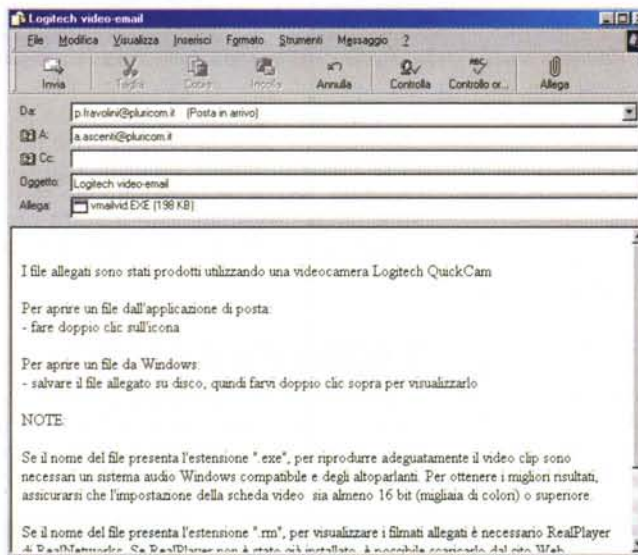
Logitech video-email

File Modifica Visualizza Inserisci Formato Strumenti Messaggio ?

Invia Taglia Copia Incolla Annulla Controlla Controllo or... Allega

Da: p.fravolini@pluricom.it (Posta in arrivo)

A: a.ascenti@pluricom.it

Cc:

Oggetto: Logitech video-email

Allega: vmailvid.EXE (198 KB)

I file allegati sono stati prodotti utilizzando una videocamera Logitech QuickCam

Per aprire un file dall'applicazione di posta:
- fare doppio clic sull'icona

Per aprire un file da Windows:
- salvare il file allegato su disco, quindi farvi doppio clic sopra per visualizzarlo

NOTE:

Se il nome del file presenta l'estensione ".exe", per riprodurre adeguatamente il video clip sono necessari un sistema audio Windows compatibile e degli altoparlanti. Per ottenere i migliori risultati, assicurarsi che l'impostazione della scheda video sia almeno 16 bit (migliaia di colori) o superiore.

Se il nome del file presenta l'estensione ".rm", per visualizzare i filmati allegati è necessario RealPlayer di RealNetworks. Se RealPlayer non è stato già installato, è possibile scaricarlo dal sito Web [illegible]